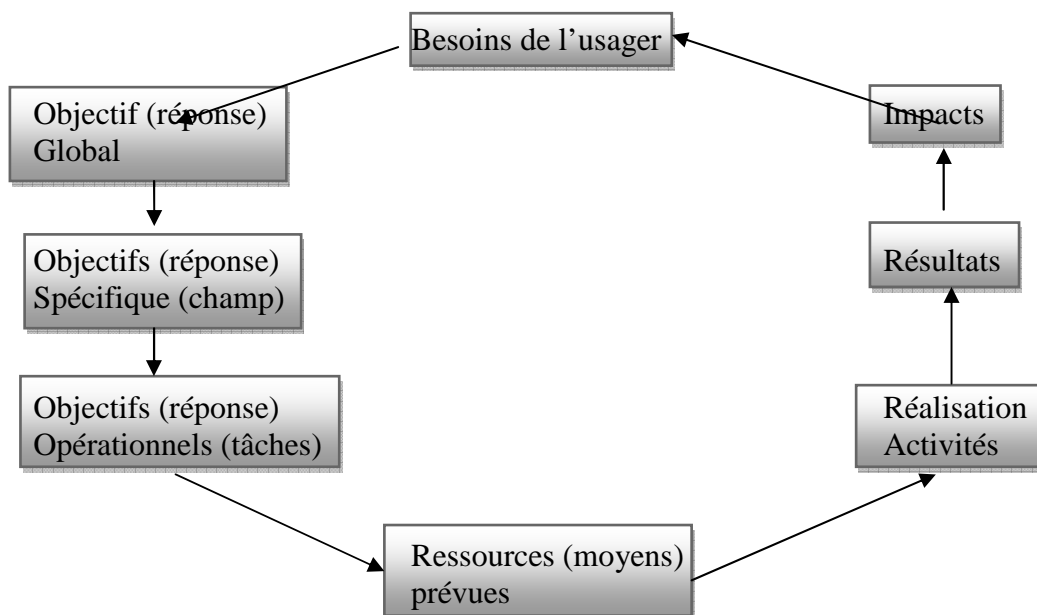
Besoins de l'usager

Objectif (réponse) Global

Objectifs (réponse) Spécifique (champ)

Objectifs (réponse) Opérationnels (tâches)

Ressources (moyens) prévues

Réalisation Activités

Résultats

Impacts